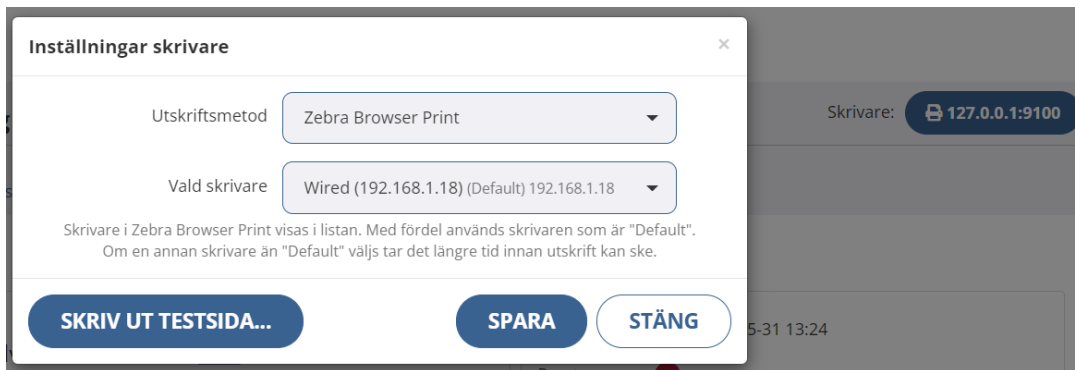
Inställningar skrivare

×

Utskriftsmetod Zebra Browser Print

Vald skrivare Wired (192.168.1.18) (Default) 192.168.1.18

Skrivare i Zebra Browser Print visas i listan. Med fördel används skrivaren som är "Default". Om en annan skrivare än "Default" väljs tar det längre tid innan utskrift kan ske.

SKRIV UT TESTSIDA...

SPARA

STÄNG

Skrivare: 127.0.0.1:9100

5-31 13:24